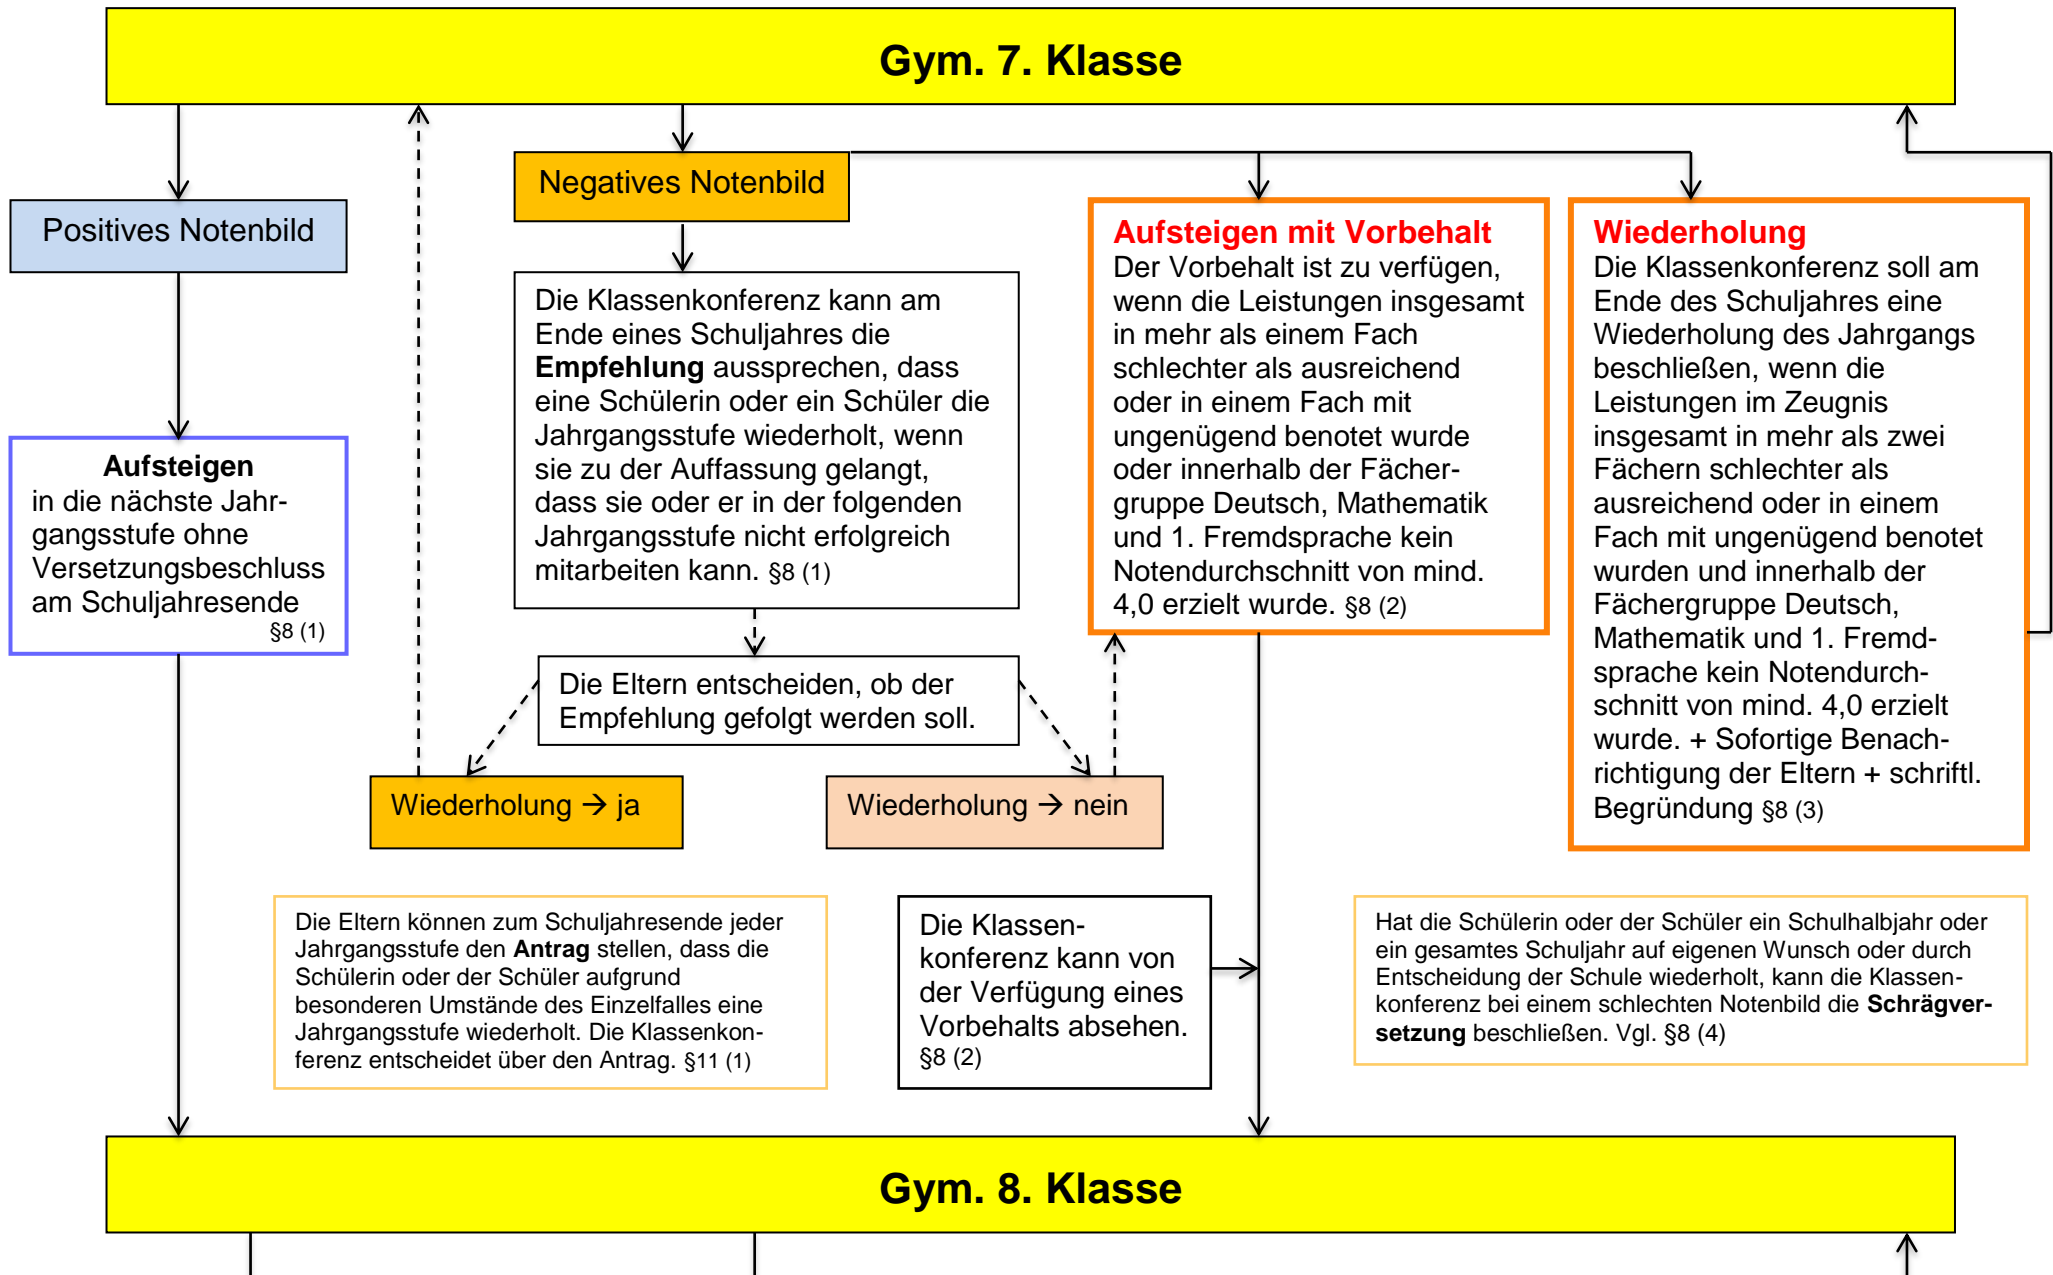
Gym. 7. Klasse

Positives Notenbild

Aufsteigen
in die nächste Jahrgangsstufe ohne Versetzungsbeschluss am Schuljahresende
§8 (1)

Negatives Notenbild

Die Klassenkonferenz kann am Ende eines Schuljahres die **Empfehlung** aussprechen, dass eine Schülerin oder ein Schüler die Jahrgangsstufe wiederholt, wenn sie zu der Auffassung gelangt, dass sie oder er in der folgenden Jahrgangsstufe nicht erfolgreich mitarbeiten kann. §8 (1)

Die Eltern entscheiden, ob der Empfehlung gefolgt werden soll.

Wiederholung → ja

Wiederholung → nein

Aufsteigen mit Vorbehalt
Der Vorbehalt ist zu verfügen, wenn die Leistungen insgesamt in mehr als einem Fach schlechter als ausreichend oder in einem Fach mit ungenügend benotet wurde oder innerhalb der Fächergruppe Deutsch, Mathematik und 1. Fremdsprache kein Notendurchschnitt von mind. 4,0 erzielt wurde. §8 (2)

Wiederholung
Die Klassenkonferenz soll am Ende des Schuljahres eine Wiederholung des Jahrgangs beschließen, wenn die Leistungen im Zeugnis insgesamt in mehr als zwei Fächern schlechter als ausreichend oder in einem Fach mit ungenügend benotet wurden und innerhalb der Fächergruppe Deutsch, Mathematik und 1. Fremdsprache kein Notendurchschnitt von mind. 4,0 erzielt wurde. + Sofortige Benachrichtigung der Eltern + schriftl. Begründung §8 (3)

Die Eltern können zum Schuljahresende jeder Jahrgangsstufe den **Antrag** stellen, dass die Schülerin oder der Schüler aufgrund besonderen Umstände des Einzelfalles eine Jahrgangsstufe wiederholt. Die Klassenkonferenz entscheidet über den Antrag. §11 (1)

Die Klassenkonferenz kann von der Verfügung eines Vorbehalts absehen. §8 (2)

Hat die Schülerin oder der Schüler ein Schulhalbjahr oder ein gesamtes Schuljahr auf eigenen Wunsch oder durch Entscheidung der Schule wiederholt, kann die Klassenkonferenz bei einem schlechten Notenbild die **Schrägversetzung** beschließen. Vgl. §8 (4)

Gym. 8. Klasse